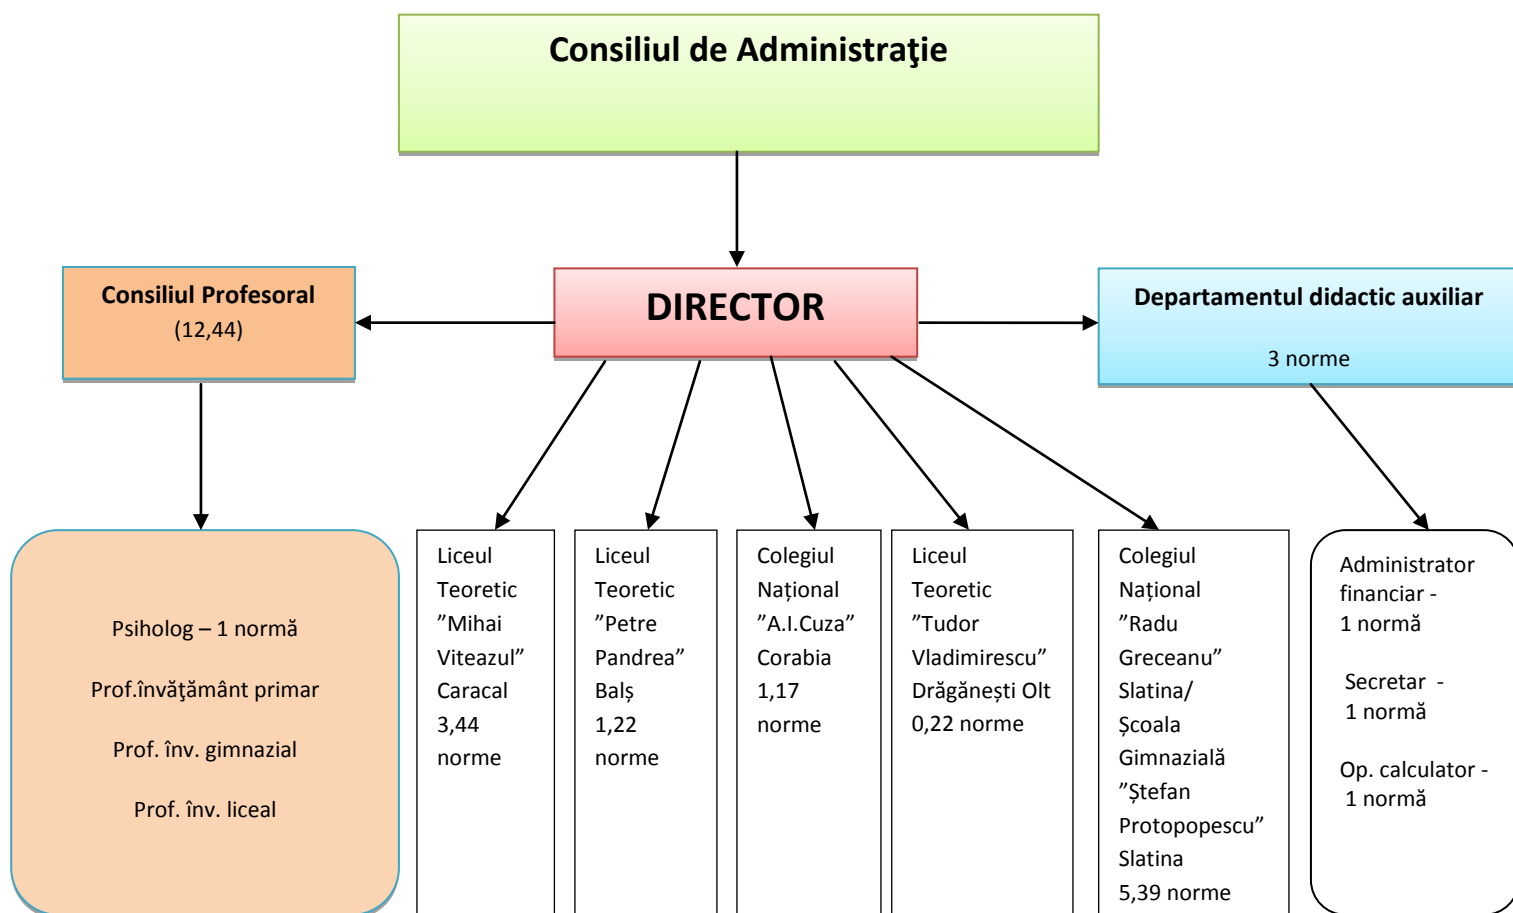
Consiliul de Administraţie

Consiliul Profesoral
(12,44)

DIRECTOR

Departamentul didactic auxiliar

3 norme

Psiholog – 1 normă

Prof.învăţământ primar

Prof. înv. gimnazial

Prof. înv. liceal

Liceul Teoretic ”Mihai Viteazul” Caracal 3,44 norme

Liceul Teoretic ”Petre Pandrea” Balș 1,22 norme

Colegiul Național ”A.I.Cuza” Corabia 1,17 norme

Liceul Teoretic ”Tudor Vladimirescu” Drăgănești Olt 0,22 norme

Colegiul Național ”Radu Greceanu” Slatina/ Școala Gimnazială ”Ștefan Protopopescu” Slatina 5,39 norme

Administrator financiar - 1 normă

Secretar - 1 normă

Op. calculator - 1 normă